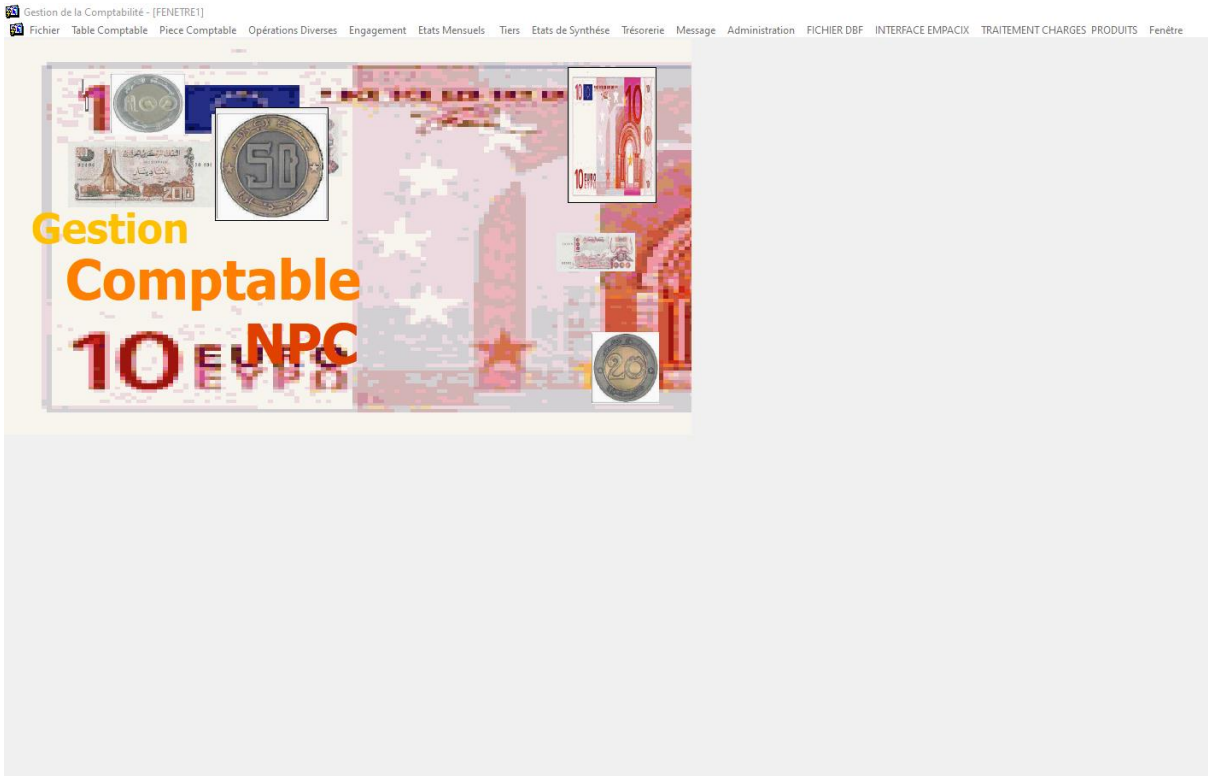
Gestion de la Comptabilité - [FENETRE1]

Fichier Table Comptable Piece Comptable Opérations Diverses Engagement Etats Mensuels Tiers Etats de Synthése Trésorerie Message Administration FICHIER DBF INTERFACE EMPACIX TRAITEMENT CHARGES PRODUITS Fenêtre

Gestion
Comptable
NPC

10 EURO ΕΥΡΩ